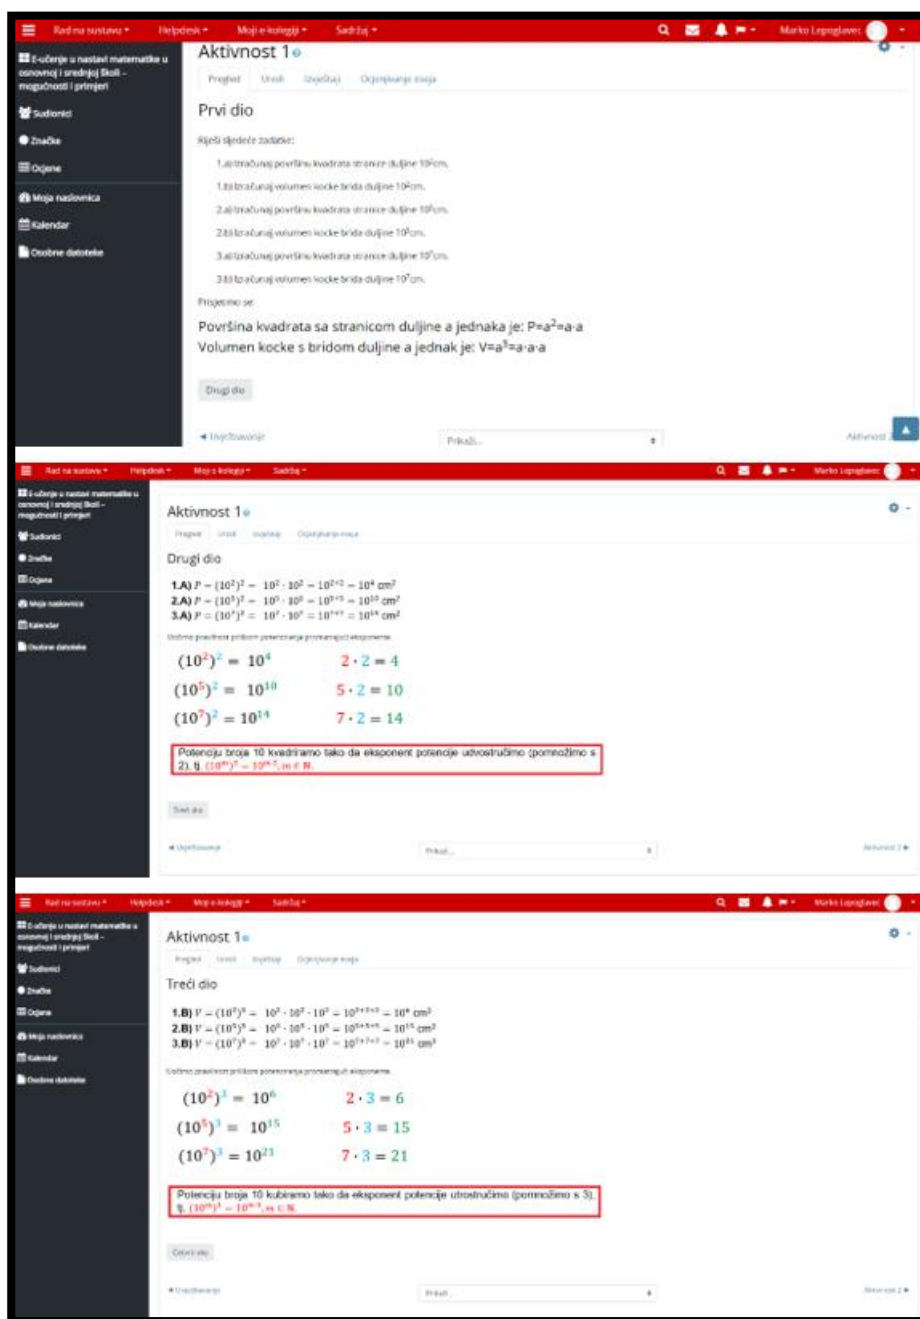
Rad na sustavu ▾ Helpdesk ▾ Moji e-kolegiji ▾ Sadržaj ▾ Marko Lepoglavec

E-učenje u nastavi matematike u osnovnoj i srednjoj školi – mogućnosti i primjeri
Sudionici
Značke
Ocjene
Moja naslovnica
Kalendar
Osobne datoteke

Aktivnost 1

Pregled Uredi Izvještaji Ocjenjivanje eseja

Prvi dio

Riješi sljedeće zadatke:

1.a) Izračunaj površinu kvadrata stranice duljine $10^2$cm.

1.b) Izračunaj volumen kocke brida duljine $10^2$cm.

2.a) Izračunaj površinu kvadrata stranice duljine $10^5$cm.

2.b) Izračunaj volumen kocke brida duljine $10^5$cm.

3.a) Izračunaj površinu kvadrata stranice duljine $10^7$cm.

3.b) Izračunaj volumen kocke brida duljine $10^7$cm.

Prisjetimo se:

Površina kvadrata sa stranicom duljine a jednaka je: P=$a^2$=a·a
Volumen kocke s bridom duljine a jednak je: V=$a^3$=a·a·a

Drugi dio

◄ Upoznavanje Prikaži... Aktivnost 2 ►

Rad na sustavu ▾ Helpdesk ▾ Moji e-kolegiji ▾ Sadržaj ▾ Marko Lepoglavec

E-učenje u nastavi matematike u osnovnoj i srednjoj školi – mogućnosti i primjeri
Sudionici
Značke
Ocjene
Moja naslovnica
Kalendar
Osobne datoteke

Aktivnost 1

Pregled Uredi Izvještaji Ocjenjivanje eseja

Drugi dio

1.A) $P=(10^2)^2=10^2\cdot10^2=10^{2+2}=10^4$ cm$^2$
2.A) $P=(10^5)^2=10^5\cdot10^5=10^{5+5}=10^{10}$ cm$^2$
3.A) $P=(10^7)^2=10^7\cdot10^7=10^{7+7}=10^{14}$ cm$^2$

Uočimo pravilnost prilikom potenciranja promatrajući eksponente.

$(10^2)^2=10^4$ $2\cdot2=4$
$(10^5)^2=10^{10}$ $5\cdot2=10$
$(10^7)^2=10^{14}$ $7\cdot2=14$

Potenciju broja 10 kvadriramo tako da eksponent potencije udvostručimo (pomnožimo s 2), tj. $(10^m)^2=10^{m\cdot2}, m\in\mathbb{N}$.

Treći dio

◄ Upoznavanje Prikaži... Aktivnost 2 ►

Rad na sustavu ▾ Helpdesk ▾ Moji e-kolegiji ▾ Sadržaj ▾ Marko Lepoglavec

E-učenje u nastavi matematike u osnovnoj i srednjoj školi – mogućnosti i primjeri
Sudionici
Značke
Ocjene
Moja naslovnica
Kalendar
Osobne datoteke

Aktivnost 1

Pregled Uredi Izvještaji Ocjenjivanje eseja

Treći dio

1.B) $V=(10^2)^3=10^2\cdot10^2\cdot10^2=10^{2+2+2}=10^6$ cm$^3$
2.B) $V=(10^5)^3=10^5\cdot10^5\cdot10^5=10^{5+5+5}=10^{15}$ cm$^3$
3.B) $V=(10^7)^3=10^7\cdot10^7\cdot10^7=10^{7+7+7}=10^{21}$ cm$^3$

Uočimo pravilnost prilikom potenciranja promatrajući eksponente.

$(10^2)^3=10^6$ $2\cdot3=6$
$(10^5)^3=10^{15}$ $5\cdot3=15$
$(10^7)^3=10^{21}$ $7\cdot3=21$

Potenciju broja 10 kubiramo tako da eksponent potencije utrostručimo (pomnožimo s 3), tj. $(10^m)^3=10^{m\cdot3}, m\in\mathbb{N}$.

Četvrti dio

◄ Upoznavanje Prikaži... Aktivnost 2 ►